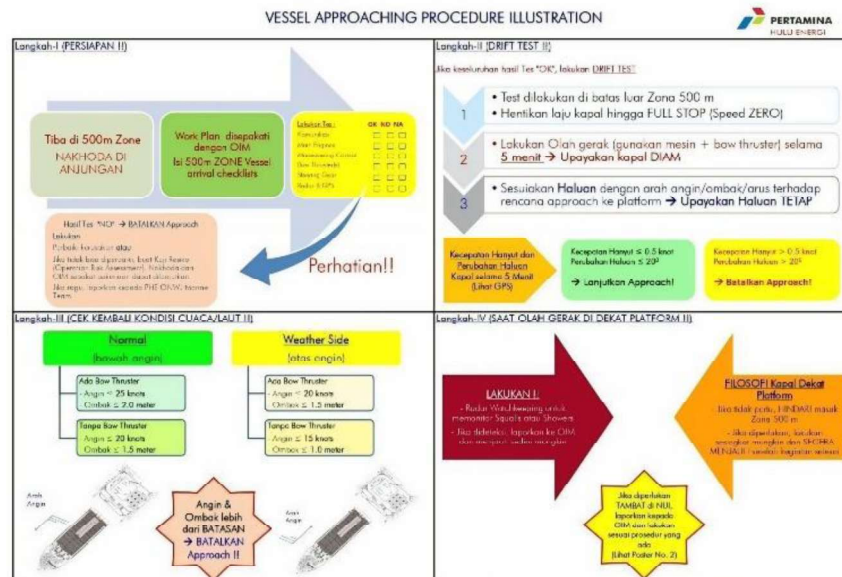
VESSEL APPROACHING PROCEDURE ILLUSTRATION

PERTAMINA HULU ENERGI

Langkah-I (PERSIAPAN !!)

Tiba di 500m Zone NAKHODA DI ANJUNGAN

Work Plan disepakati dengan OIM Isi 500m ZONE Vessel arrival checklists

Lakukan Tes:
OK NO NA
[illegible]

Hasil Tes "NO" → BATALKAN Approach
Lakukan:
Perbaiki Kerusakan atau
Jika tidak bisa diperbaiki, buat Kaji Resiko (Operation Risk Assessment), Nakhoda dan OIM sepakat apakah approach dapat dilakukan
Jika tidak, laporkan kepada PHE ONWJ Marine Team

Perhatian!!

Langkah-II (DRIFT TEST !!)

Jika keseluruhan hasil Tes "OK", lakukan DRIFT TEST

1
• Test dilakukan di batas luar Zona 500 m
• Hentikan laju kapal hingga FULL STOP (Speed ZERO)

2
• Lakukan Olah gerak (gunakan mesin + bow thruster) selama 5 menit → Upayakan kapal DIAM

3
• Sesuaikan Haluan dengan arah angin/ombak/arus terhadap rencana approach ke platform → Upayakan Haluan TETAP

Kecepatan Hanyut dan Perubahan Haluan Kapal selama 5 Menit (Lihat GPS)

Kecepatan Hanyut ≤ 0.5 knot
Perubahan Haluan ≤ 20º
→ Lanjutkan Approach!

Kecepatan Hanyut > 0.5 knot
Perubahan Haluan > 20º
→ Batalkan Approach!

Langkah-III (CEK KEMBALI KONDISI CUACA/LAUT !!)

Normal
(bawah angin)

Ada Bow Thruster
- Angin ≤ 25 knots
- Ombak ≤ 2.0 meter

Tanpa Bow Thruster
- Angin ≤ 20 knots
- Ombak ≤ 1.5 meter

Weather Side
(atas angin)

Ada Bow Thruster
- Angin ≤ 20 knots
- Ombak ≤ 1.5 meter

Tanpa Bow Thruster
- Angin ≤ 15 knots
- Ombak ≤ 1.0 meter

Arah Angin

Angin & Ombak lebih dari BATASAN → BATALKAN Approach !!

Arah Angin

Langkah-IV (SAAT OLAH GERAK DI DEKAT PLATFORM !!)

LAKUKAN !:
- Radar Watch-keeping untuk memonitor Squalls atau Showers
- Jika dideteksi, laporkan ke OIM dan menjauh sedini mungkin

Jika diperlukan TAMBAT di NUI, laporkan kepada OIM dan lakukan sesuai prosedur yang ada (Lihat Poster No. 2)

FILOSOFI Kapal Dekat Platform
Jika tidak perlu, HINDARI masuk Zona 500 m
- Jika diperlukan, lakukan sesingkat mungkin dan SEGERA MENJAUH setelah kegiatan selesai